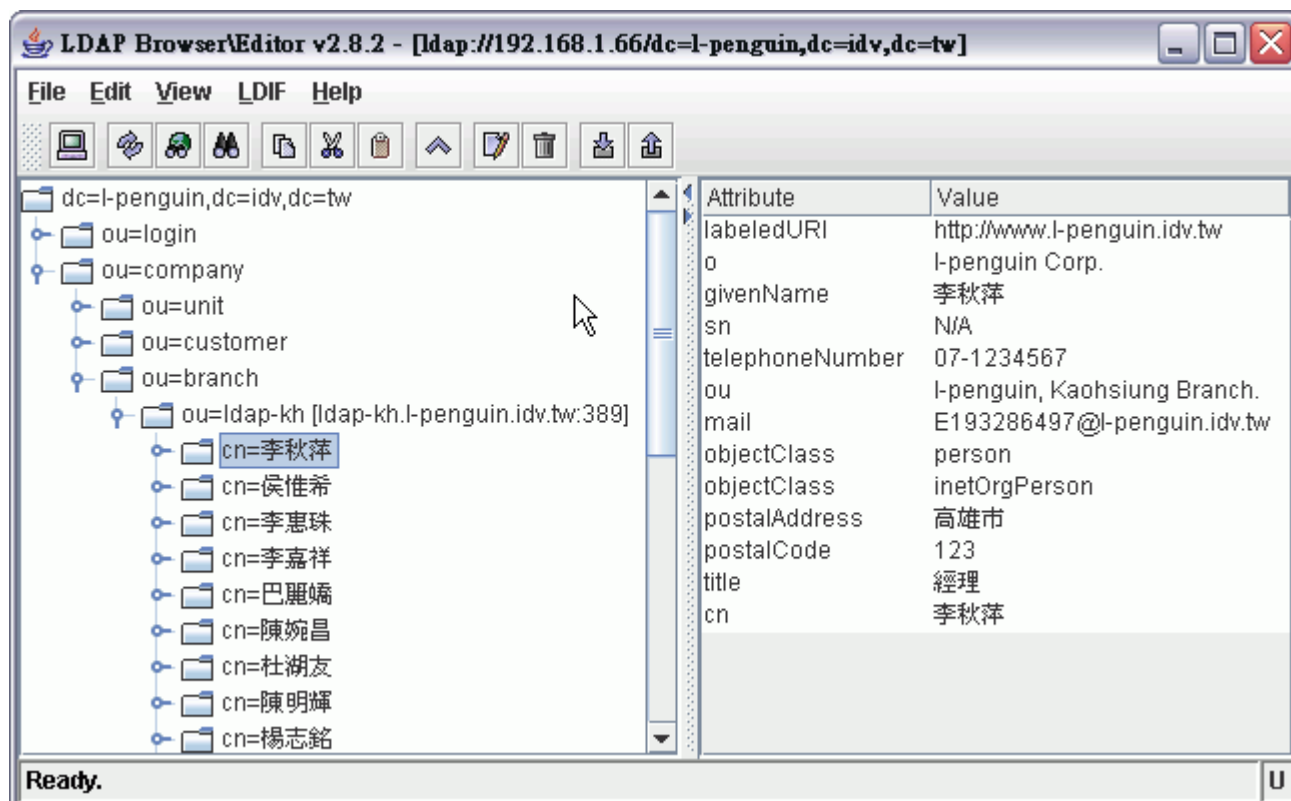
LDAP Browser\Editor v2.8.2 - [ldap://192.168.1.66/dc=l-penguin,dc=idv,dc=tw]

File Edit View LDIF Help

dc=l-penguin,dc=idv,dc=tw
ou=login
ou=company
ou=unit
ou=customer
ou=branch
ou=ldap-kh [ldap-kh.l-penguin.idv.tw:389]
cn=李秋萍
cn=侯惟希
cn=李惠珠
cn=李嘉祥
cn=巴麗嬌
cn=陳婉昌
cn=杜湖友
cn=陳明輝
cn=楊志銘

| Attribute | Value |
|---|---|
| labeledURI | http://www.l-penguin.idv.tw |
| o | l-penguin Corp. |
| givenName | 李秋萍 |
| sn | N/A |
| telephoneNumber | 07-1234567 |
| ou | l-penguin, Kaohsiung Branch. |
| mail | E193286497@l-penguin.idv.tw |
| objectClass | person |
| objectClass | inetOrgPerson |
| postalAddress | 高雄市 |
| postalCode | 123 |
| title | 經理 |
| cn | 李秋萍 |

Ready.

U